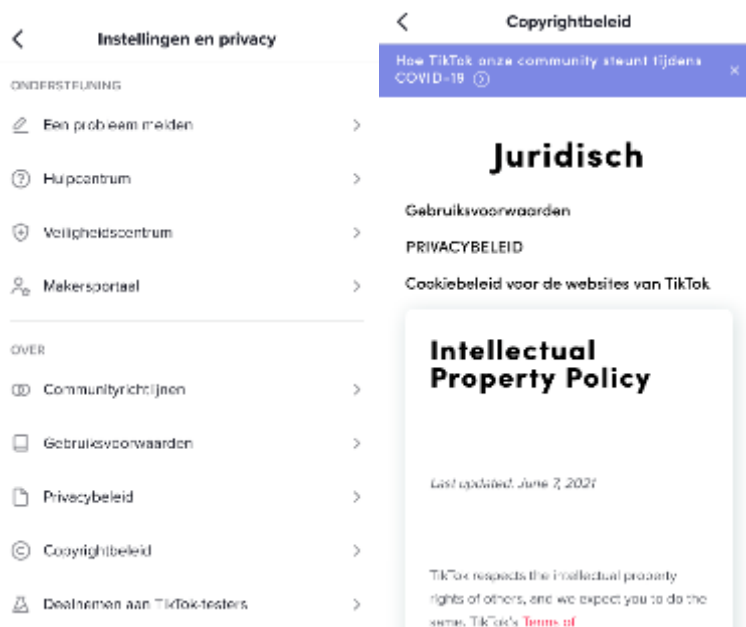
Instellingen en privacy

ONDERSTEUNING

Een probleem melden

Hulpcentrum

Veiligheidscentrum

Makersportaal

OVER

Communityrichtlijnen

Gebruiksvoorwaarden

Privacybeleid

Copyrightbeleid

Deelnemen aan TikTok-testers

Copyrightbeleid

Hoe TikTok onze community steunt tijdens COVID-19

Juridisch

Gebruiksvoorwaarden

PRIVACYBELEID

Cookiebeleid voor de websites van TikTok

Intellectual Property Policy

Last updated: June 7, 2021

TikTok respects the intellectual property rights of others, and we expect you to do the same. TikTok's Terms of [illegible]